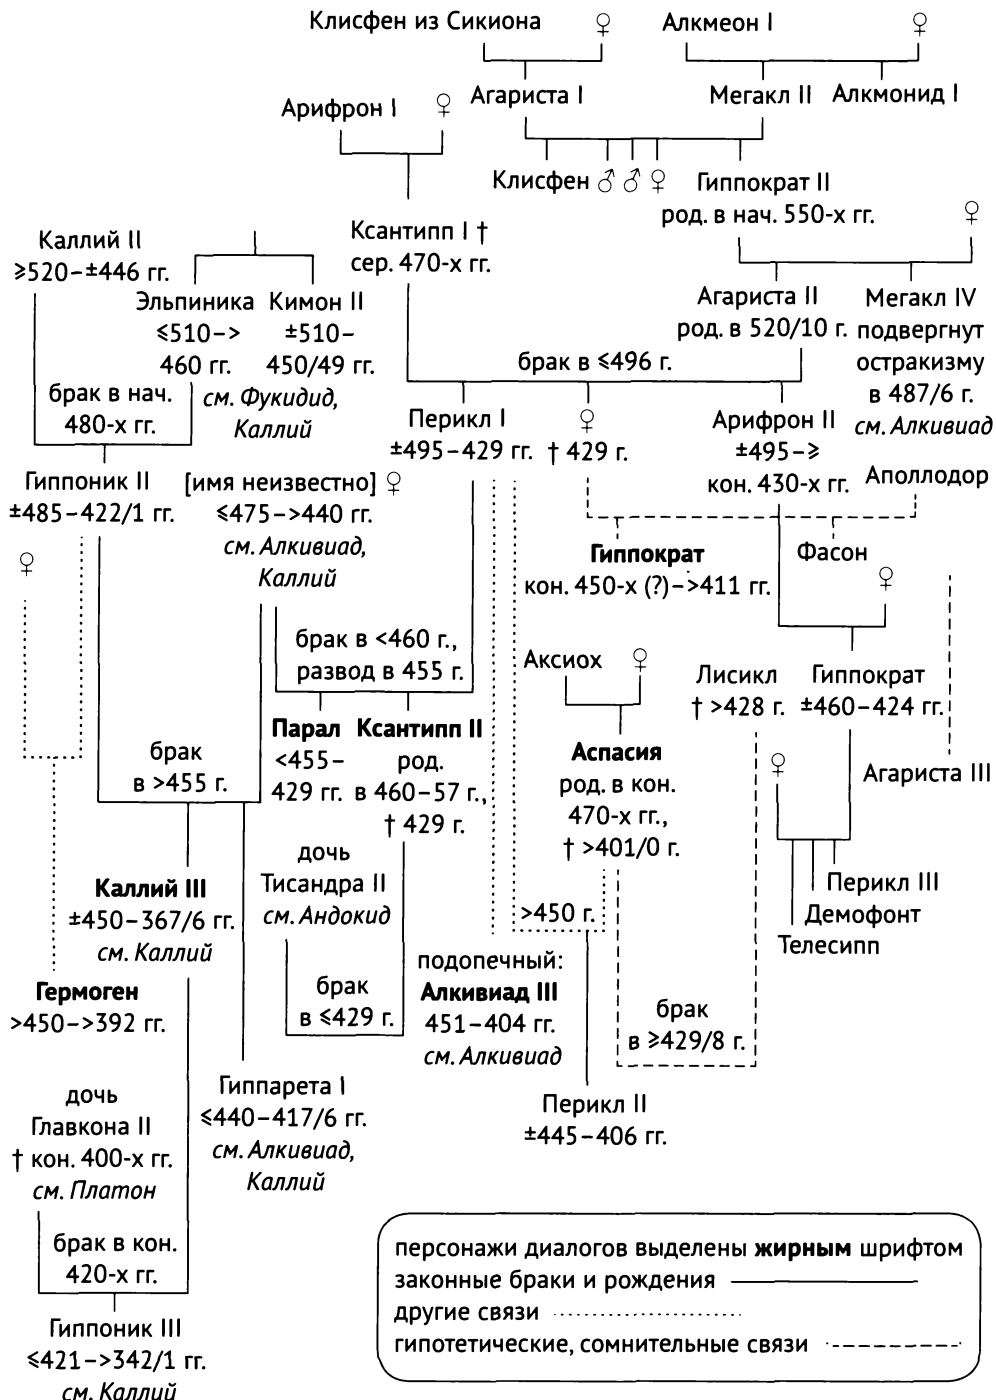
Клисфен из Сикиона ♀ Алкмеон I ♀

Арифрон I ♀ Агариста I Мегакл II Алкмонид I

Клисфен ♂ ♂ ♀ Гиппократ II род. в нач. 550-х гг. ♀

Каллий II ≥520–±446 гг.

Ксантипп I † сер. 470-х гг.

Эльпиника ≤510–> 460 гг. Кимон II ±510–450/49 гг. *см. Фукидид, Каллий*

Агариста II род. в 520/10 г. Мегакл IV подвергнут остракизму в 487/6 г. *см. Алкивиад*

брак в нач. 480-х гг.

брак в ≤496 г.

Перикл I ±495–429 гг. ♀ † 429 г. Арифрон II ±495–≥ кон. 430-х гг. Аполлодор

Гиппоник II ±485–422/1 гг. [имя неизвестно] ♀ ≤475–>440 гг. *см. Алкивиад, Каллий*

**Гиппократ** кон. 450-х (?)–>411 гг. Фасон ♀

♀

брак в <460 г., развод в 455 г.

Аксиох ♀

Лисикл † >428 г. Гиппократ ±460–424 гг.

брак в >455 г.

**Парал** <455–429 гг. **Ксантипп II** род. в 460–57 г., † 429 г.

**Аспасия** род. в кон. 470-х гг., † >401/0 г.

♀

Агариста III

дочь Тисандра II *см. Андокид*

Перикл III Демофонт Телесипп

**Каллий III** ±450–367/6 гг. *см. Каллий*

>450 г.

подопечный: **Алкивиад III** 451–404 гг. *см. Алкивиад*

брак в ≤429 г.

брак в ≥429/8 г.

**Гермоген** >450–>392 гг.

Гиппарета I ≤440–417/6 гг. *см. Алкивиад, Каллий*

Перикл II ±445–406 гг.

дочь Главкона II † кон. 400-х гг. *см. Платон*

брак в кон. 420-х гг.

Гиппоник III ≤421–>342/1 гг. *см. Каллий*

персонажи диалогов выделены **жирным** шрифтом
законные браки и рождения
другие связи
гипотетические, сомнительные связи